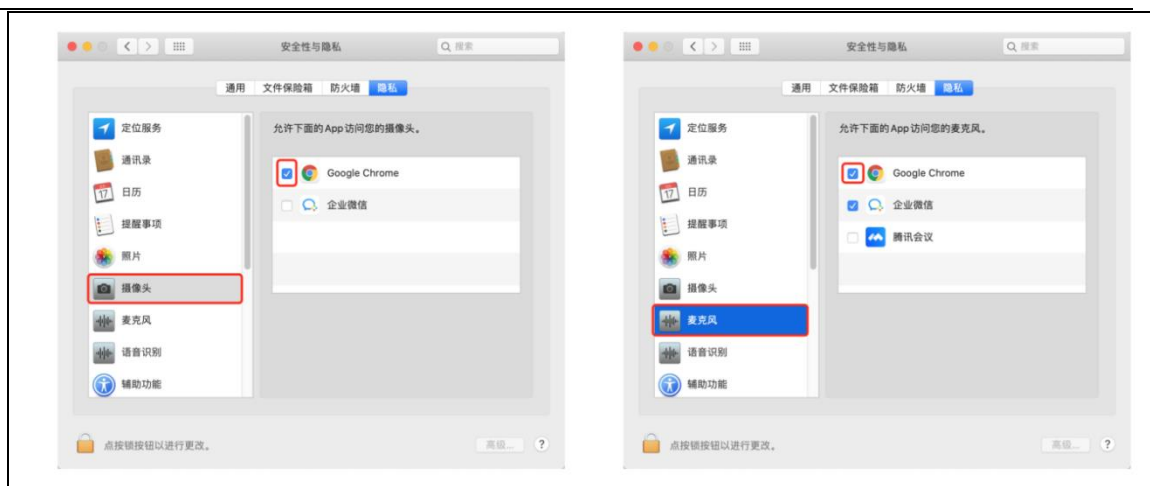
安全性与隐私

搜索

通用 文件保险箱 防火墙 隐私

定位服务
通讯录
17 日历
提醒事项
照片
摄像头
麦克风
语音识别
辅助功能

允许下面的 App 访问您的摄像头。

Google Chrome
企业微信

点按锁按钮以进行更改。

高级...

?

安全性与隐私

搜索

通用 文件保险箱 防火墙 隐私

定位服务
通讯录
17 日历
提醒事项
照片
摄像头
麦克风
语音识别
辅助功能

允许下面的 App 访问您的麦克风。

Google Chrome
企业微信
腾讯会议

点按锁按钮以进行更改。

高级...

?